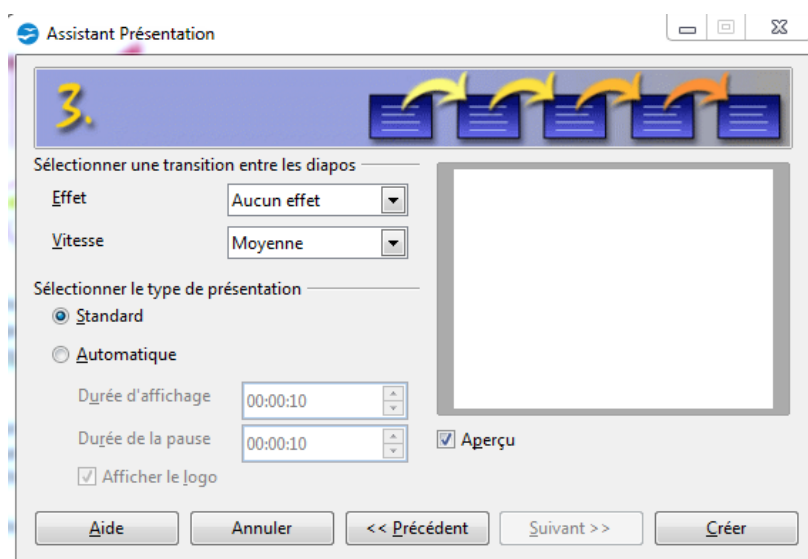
Assistant Présentation

3.

Sélectionner une transition entre les diapos

Effet
Aucun effet

Vitesse
Moyenne

Sélectionner le type de présentation

Standard

Automatique

Durée d'affichage
00:00:10

Durée de la pause
00:00:10

Afficher le logo

Aperçu

Aide
Annuler
<< Précédent
Suivant >>
Créer